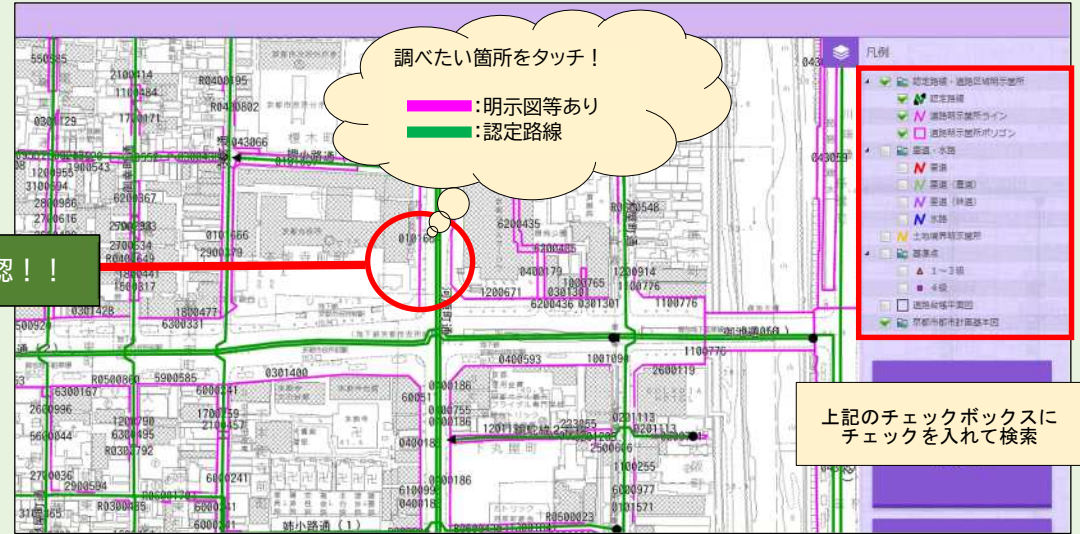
調べたい箇所をタッチ！

:明示図等あり
:認定路線

認！！

凡例

認定路線・道路区域明示箇所
認定路線
道路明示箇所ライン
道路明示箇所ポリゴン
里道・水路
里道
里道（畦畔）
里道（林道）
水路
土地境界明示箇所
基準点
1～3級
4級
道路台帳平面図
京都市都市計画基本図

上記のチェックボックスにチェックを入れて検索

550985
2100414
R0400495
1100484
R0400802
0301129
1700171
R0043066
1200953
0100543
3100594
6200367
2800986
2700616
2700383
2700534
R0400649
1500441
1500317
0101666
2900179
0101668
6200435
0400079
0300765
1200914
1100776
1200671
6200436
0301301
0200548
1800477
6300331
0301428
1100776
0400593
1001090
2600119
R0500860
5900585
6300167
6000241
0301400
0400186
60051
1700759
2600996
1200790
6300495
5600044
R0300792
0400755
0200186
040018
1201113
0201113
2700036
2900594
1100255
6000241
0400186
6100991
0600977
0101571
R0300485
R0500023
6000241
姉小路通（1）
0430419